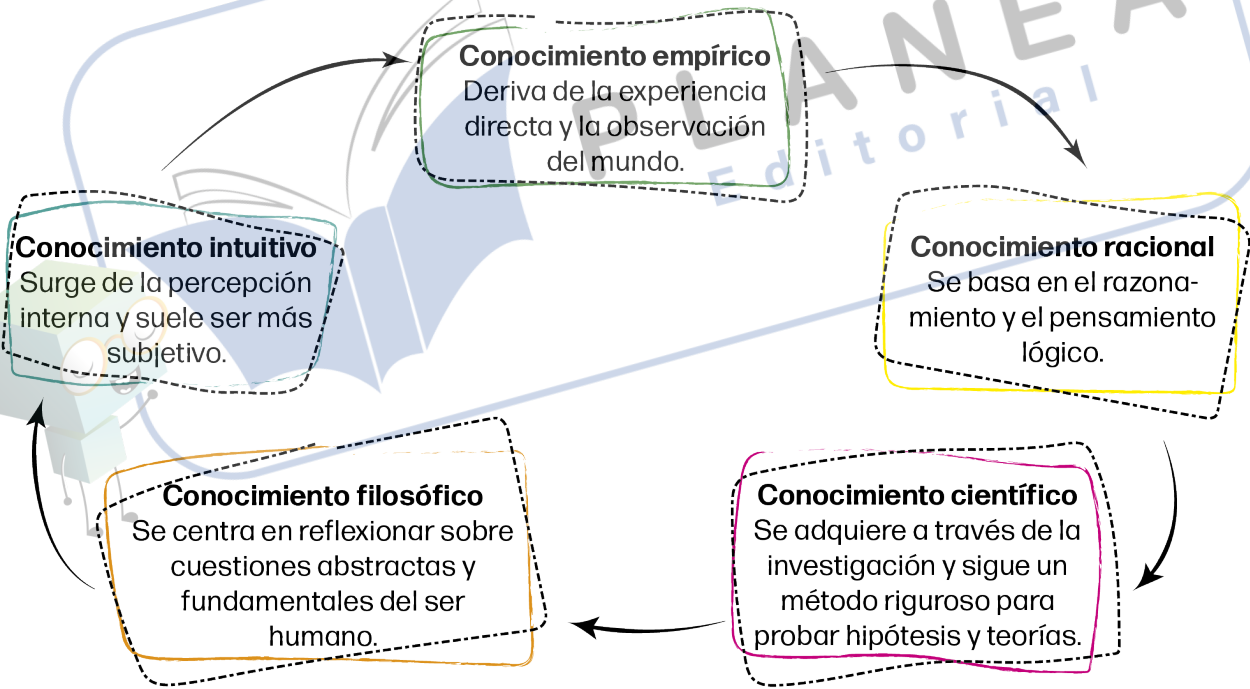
PLANEA
Editorial

Conocimiento empírico
Deriva de la experiencia directa y la observación del mundo.

Conocimiento racional
Se basa en el razonamiento y el pensamiento lógico.

Conocimiento científico
Se adquiere a través de la investigación y sigue un método riguroso para probar hipótesis y teorías.

Conocimiento filosófico
Se centra en reflexionar sobre cuestiones abstractas y fundamentales del ser humano.

Conocimiento intuitivo
Surge de la percepción interna y suele ser más subjetivo.